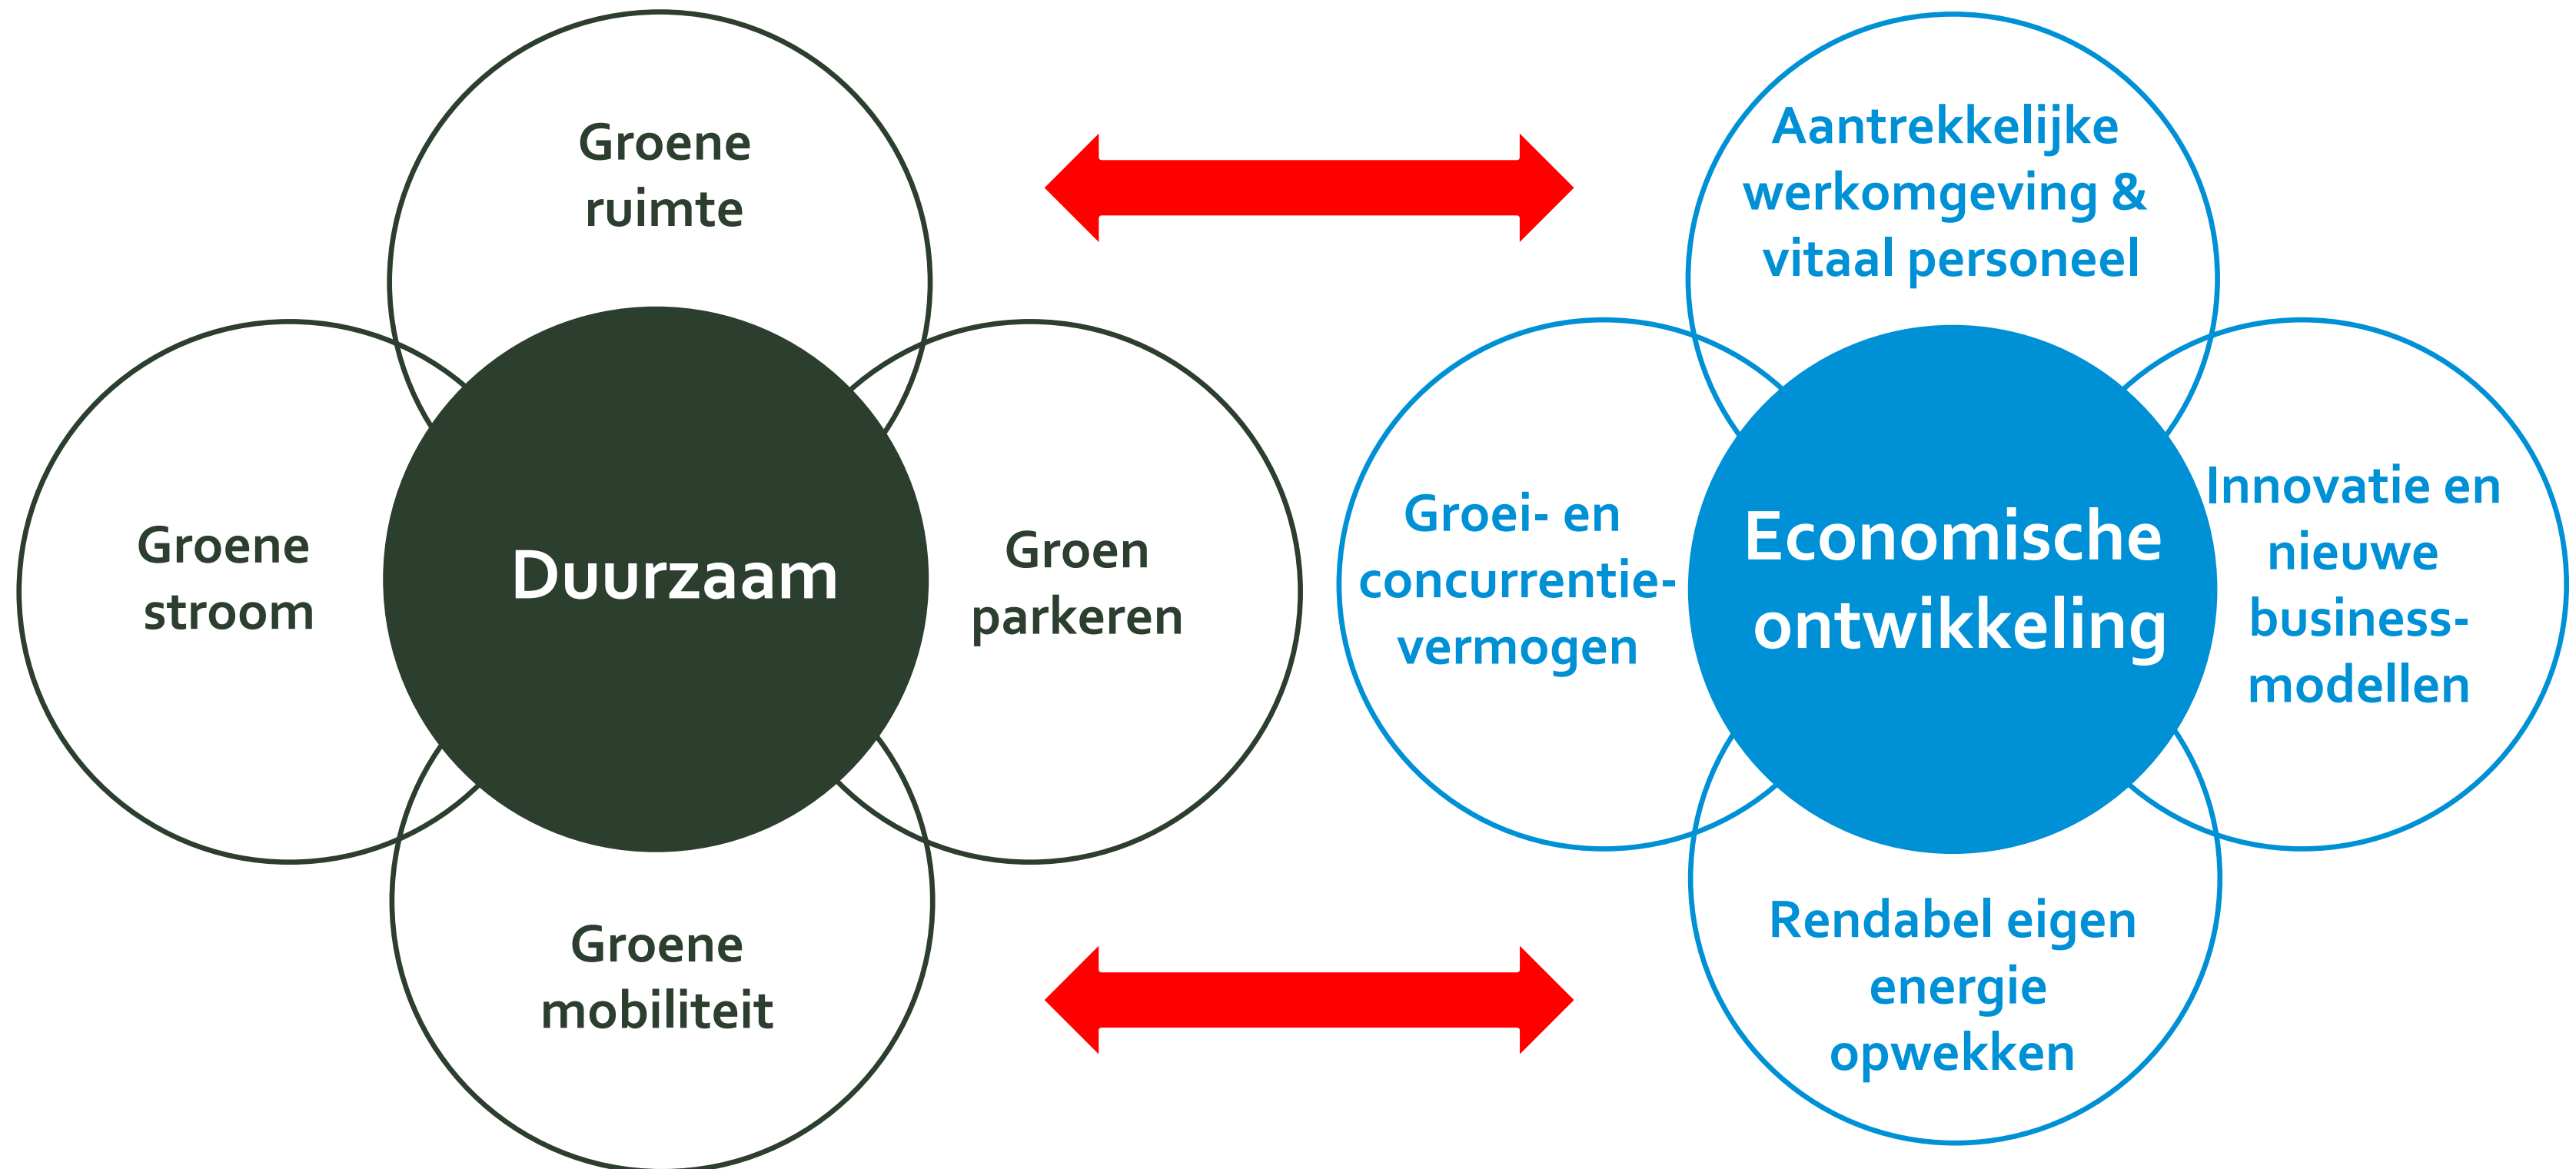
Groene ruimte

Groene stroom

Duurzaam

Groen parkeren

Groene mobiliteit

Aantrekkelijke werkomgeving & vitaal personeel

Groei- en concurrentie-vermogen

Economische ontwikkeling

Innovatie en nieuwe business-modellen

Rendabel eigen energie opwekken